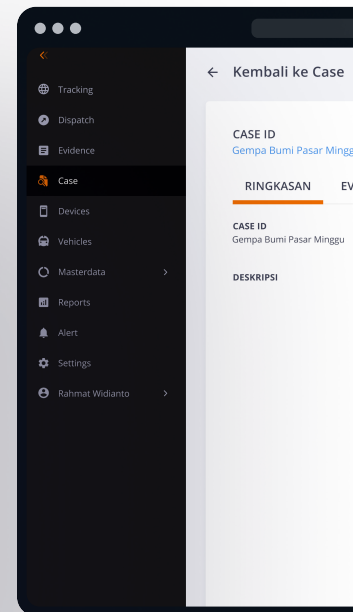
«

Tracking

Dispatch

Evidence

Case

Devices

Vehicles

Masterdata

Reports

Alert

Settings

Rahmat Widianto

← Kembali ke Case

CASE ID
Gempa Bumi Pasar Mingg

RINGKASAN EV

CASE ID
Gempa Bumi Pasar Minggu

DESKRIPSI